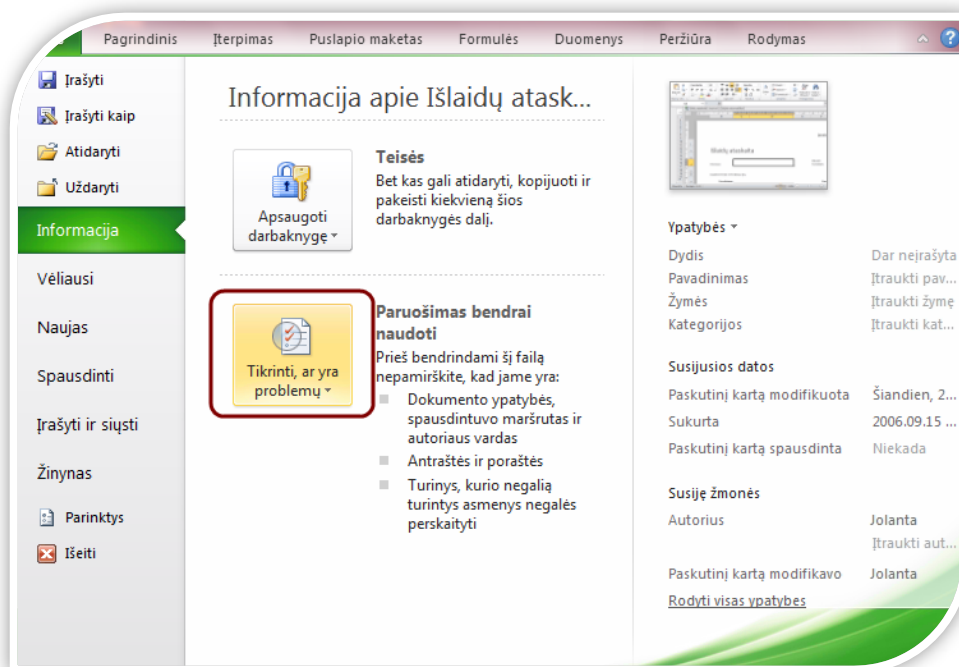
Pagrindinis Įterpimas Puslapio maketas Formulės Duomenys Peržiūra Rodymas

Įrašyti
Įrašyti kaip
Atidaryti
Uždaryti
Informacija
Vėliausi
Naujas
Spausdinti
Įrašyti ir siųsti
Žinynas
Parinktys
Išeiti

Informacija apie Išlaidų atask...

Apsaugoti darbaknygę

Teisės
Bet kas gali atidaryti, kopijuoti ir pakeisti kiekvieną šios darbaknygės dalį.

Tikrinti, ar yra problemų

Paruošimas bendrai naudoti
Prieš bendrindami šį failą nepamirškite, kad jame yra:
Dokumento ypatybės, spausdintuvo maršrutas ir autoriaus vardas
Antraštės ir poraštės
Turinys, kurio negalią turintys asmenys negalės perskaityti

Ypatybės
Dydis Dar neįrašyta
Pavadinimas Įtraukti pav...
Žymės Įtraukti žymę
Kategorijos Įtraukti kat...

Susijusios datos
Paskutinį kartą modifikuota Šiandien, 2...
Sukurta 2006.09.15 ...
Paskutinį kartą spausdinta Niekada

Susiję žmonės
Autorius Jolanta
Įtraukti aut...
Paskutinį kartą modifikavo Jolanta
Rodyti visas ypatybes